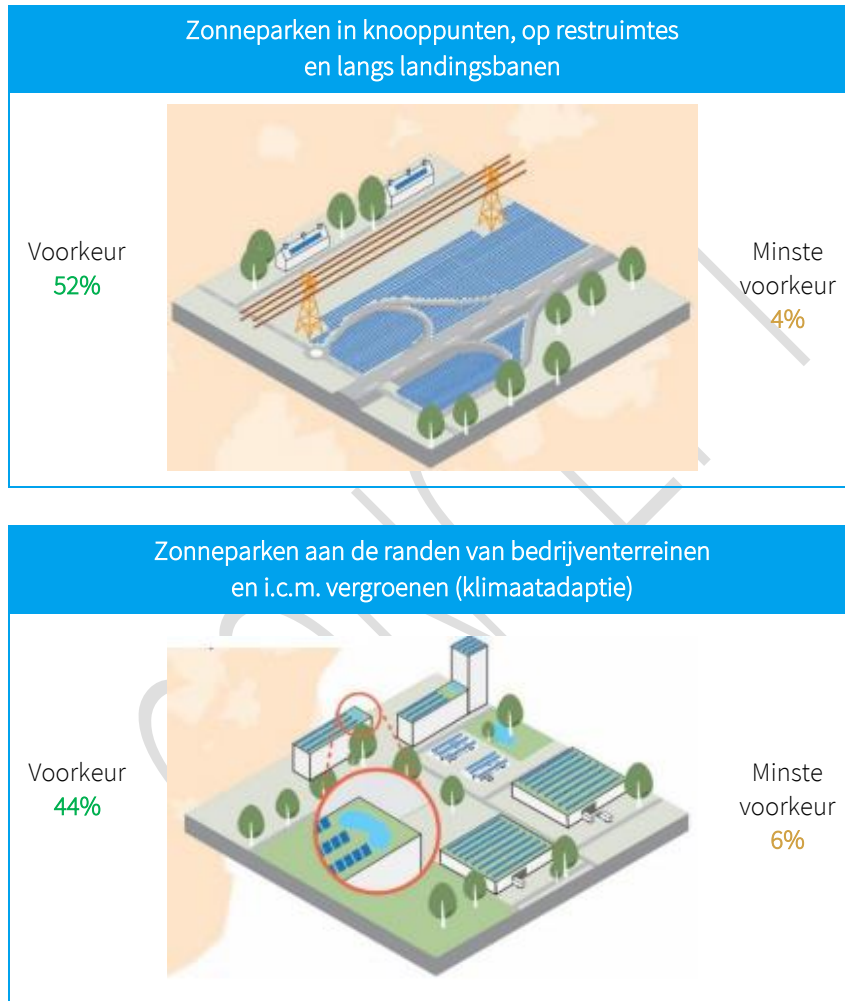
Zonneparken in knooppunten, op restruimtes en langs landingsbanen

Voorkeur
52%

Minste voorkeur
4%

Zonneparken aan de randen van bedrijventerreinen en i.c.m. vergroenen (klimaatadaptie)

Voorkeur
44%

Minste voorkeur
6%